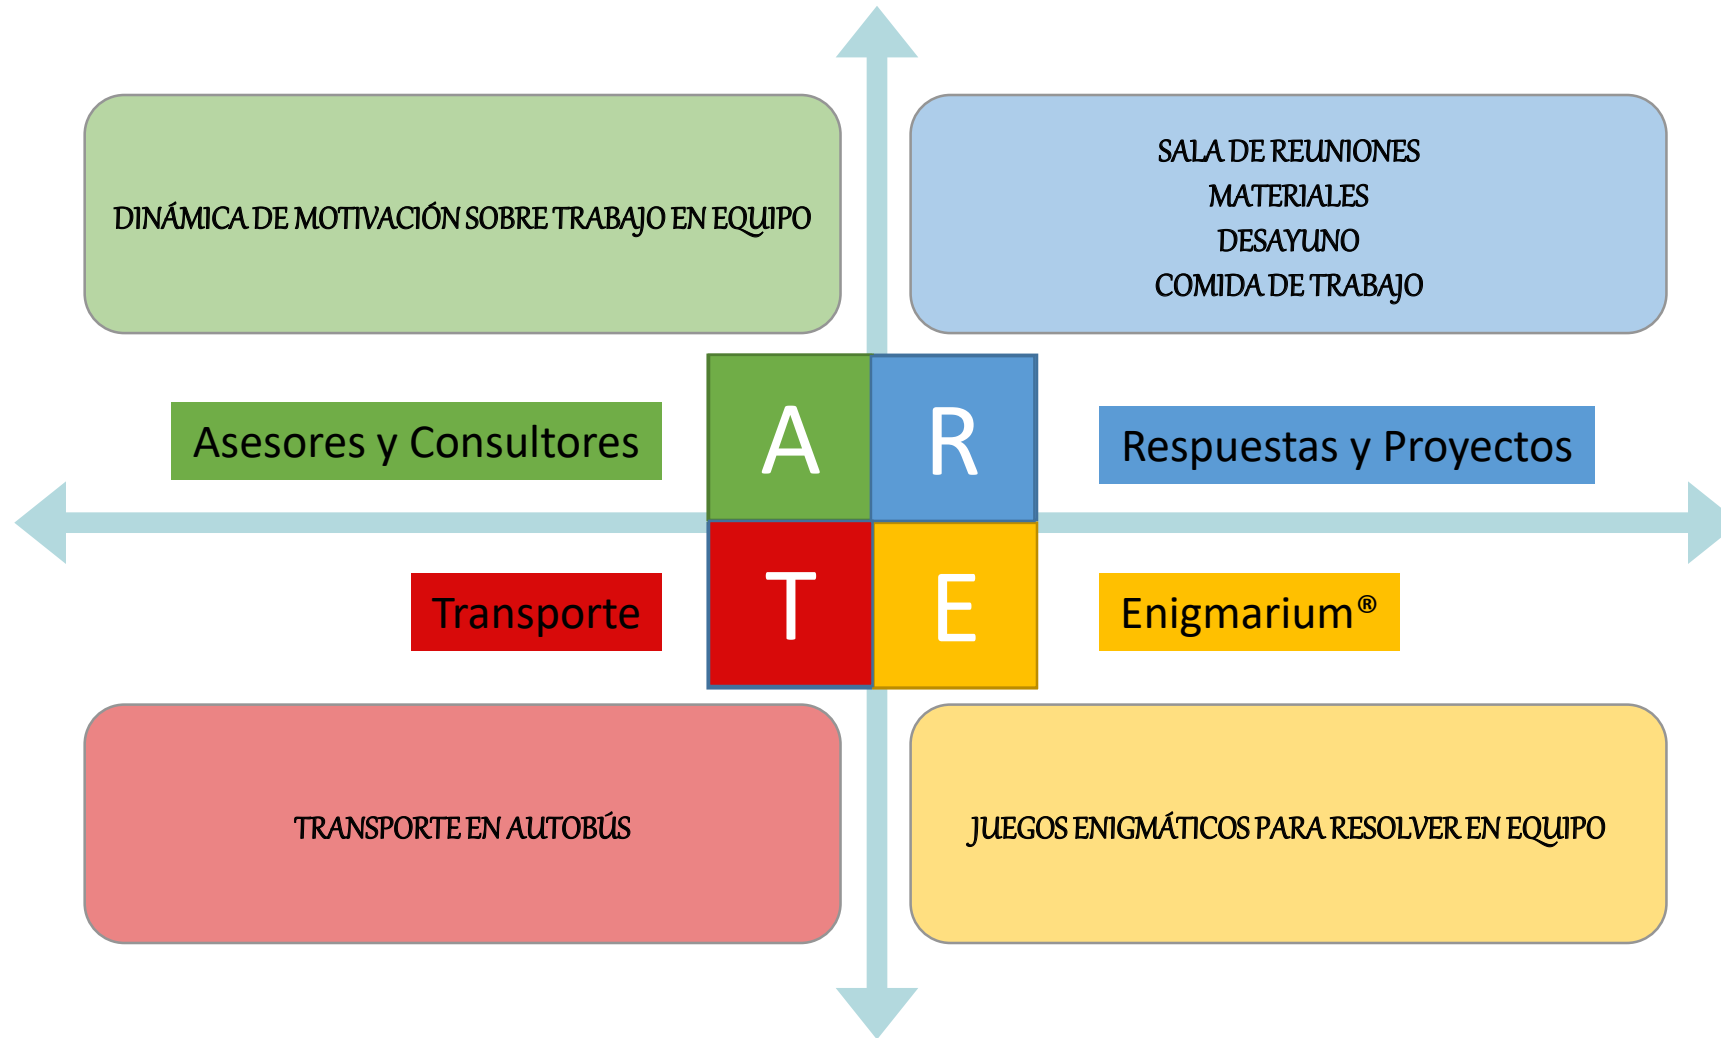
DINÁMICA DE MOTIVACIÓN SOBRE TRABAJO EN EQUIPO

SALA DE REUNIONES
MATERIALES
DESAYUNO
COMIDA DE TRABAJO

Asesores y Consultores

A

R

Respuestas y Proyectos

Transporte

T

E

Enigmarium®

TRANSPORTE EN AUTOBÚS

JUEGOS ENIGMÁTICOS PARA RESOLVER EN EQUIPO